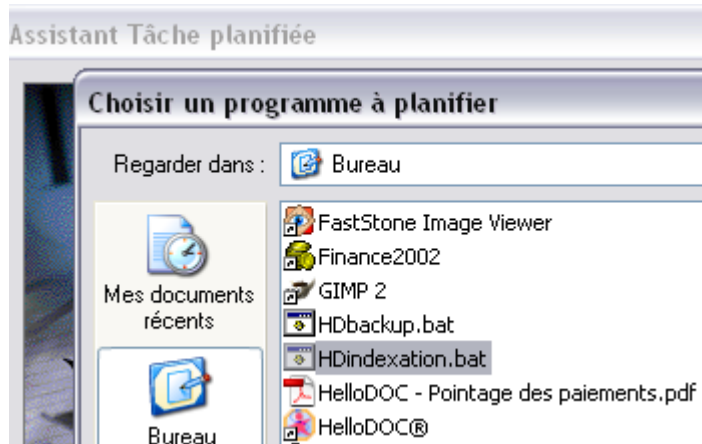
Assistant Tâche planifiée

Choisir un programme à planifier

Regarder dans : Bureau

Mes documents récents

Bureau

FastStone Image Viewer
Finance2002
GIMP 2
HDbackup.bat
HDindexation.bat
HelloDOC - Pointage des paiements.pdf
HelloDOC®